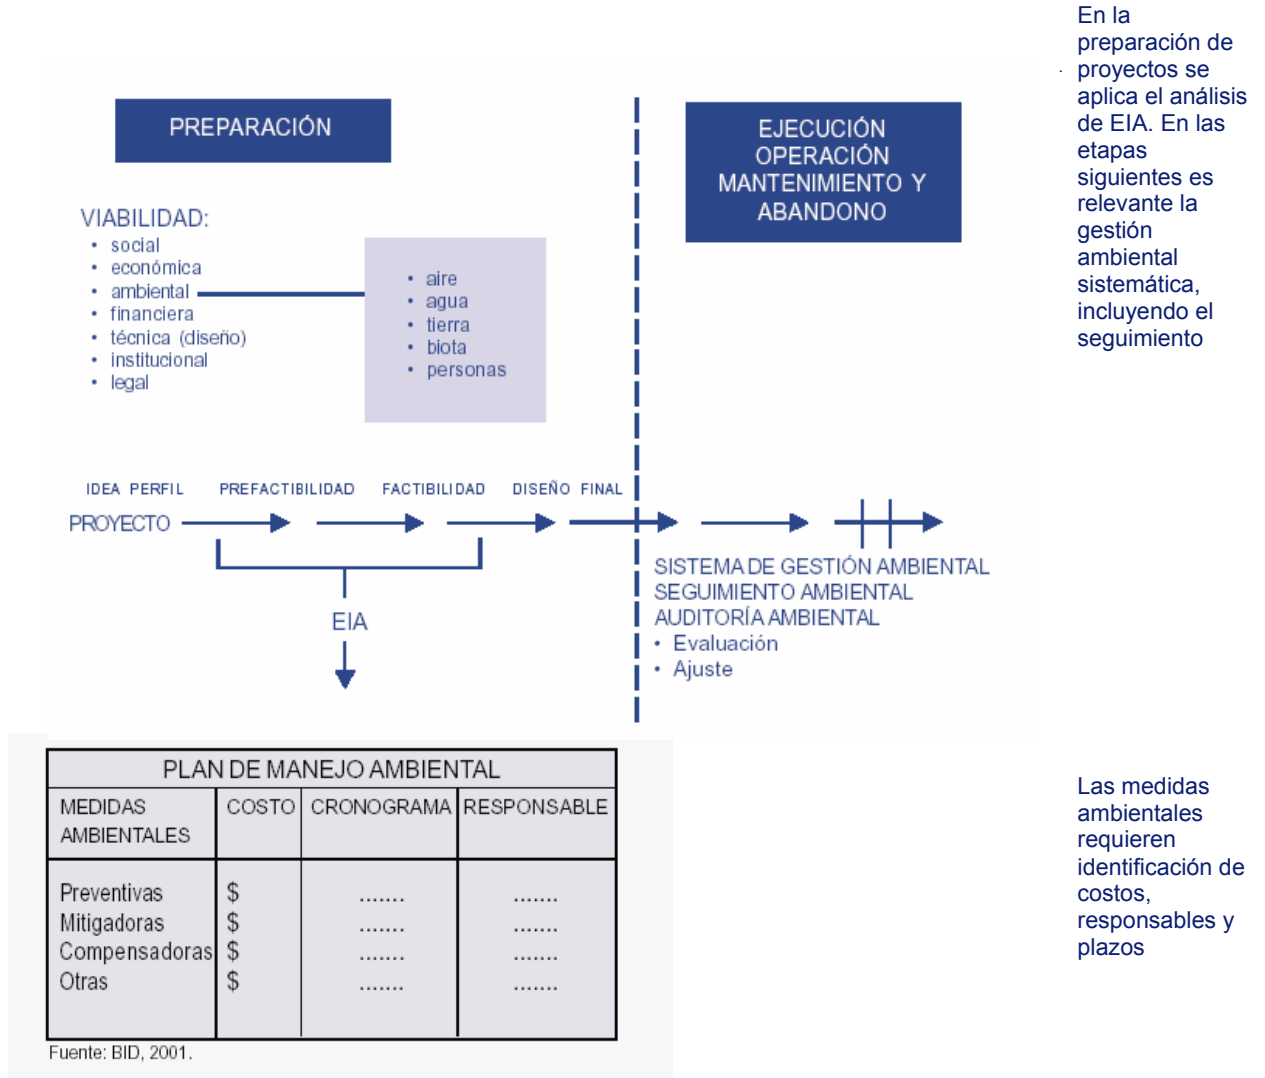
PREPARACIÓN

EJECUCIÓN
OPERACIÓN
MANTENIMIENTO Y
ABANDONO

En la preparación de proyectos se aplica el análisis de EIA. En las etapas siguientes es relevante la gestión ambiental sistemática, incluyendo el seguimiento

VIABILIDAD:
• social
• económica
• ambiental
• financiera
• técnica (diseño)
• institucional
• legal

• aire
• agua
• tierra
• biota
• personas

IDEA PERFIL PREFACTIBILIDAD FACTIBILIDAD DISEÑO FINAL

PROYECTO

EIA

SISTEMA DE GESTIÓN AMBIENTAL
SEGUIMIENTO AMBIENTAL
AUDITORÍA AMBIENTAL
• Evaluación
• Ajuste

| PLAN DE MANEJO AMBIENTAL | | | |
|---|---|---|---|
| MEDIDAS AMBIENTALES | COSTO | CRONOGRAMA | RESPONSABLE |
| Preventivas<br>Mitigadoras<br>Compensadoras<br>Otras | \$<br>\$<br>\$<br>\$ | .......<br>.......<br>.......<br>....... | .......<br>.......<br>.......<br>....... |

Fuente: BID, 2001.

Las medidas ambientales requieren identificación de costos, responsables y plazos